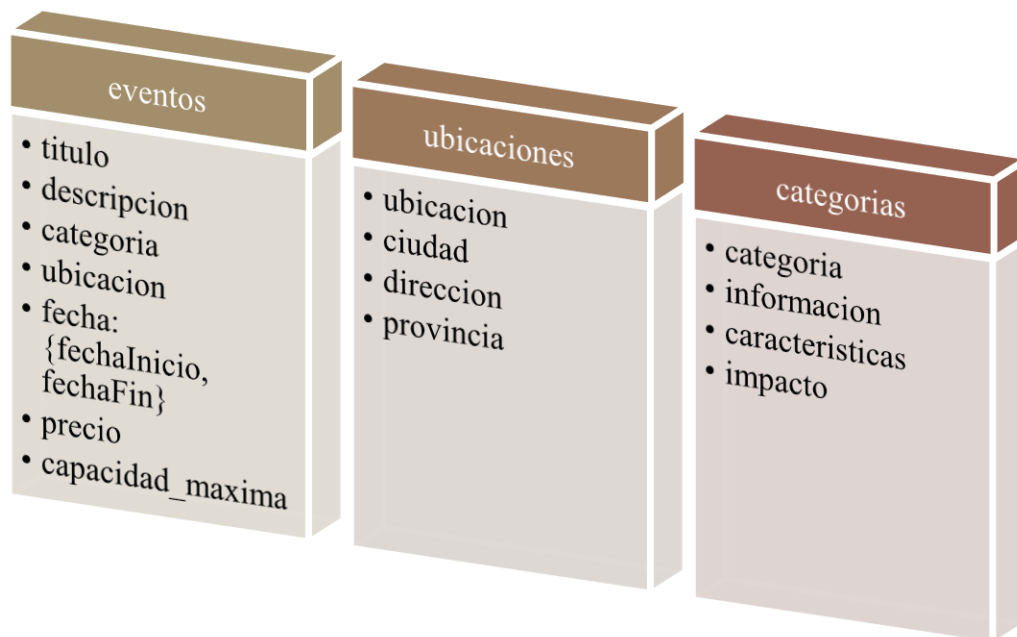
eventos

- titulo
- descripcion
- categoria
- ubicacion
- fecha: {fechaInicio, fechaFin}
- precio
- capacidad_maxima

ubicaciones

- ubicacion
- ciudad
- direccion
- provincia

categorias

- categoria
- informacion
- caracteristicas
- impacto